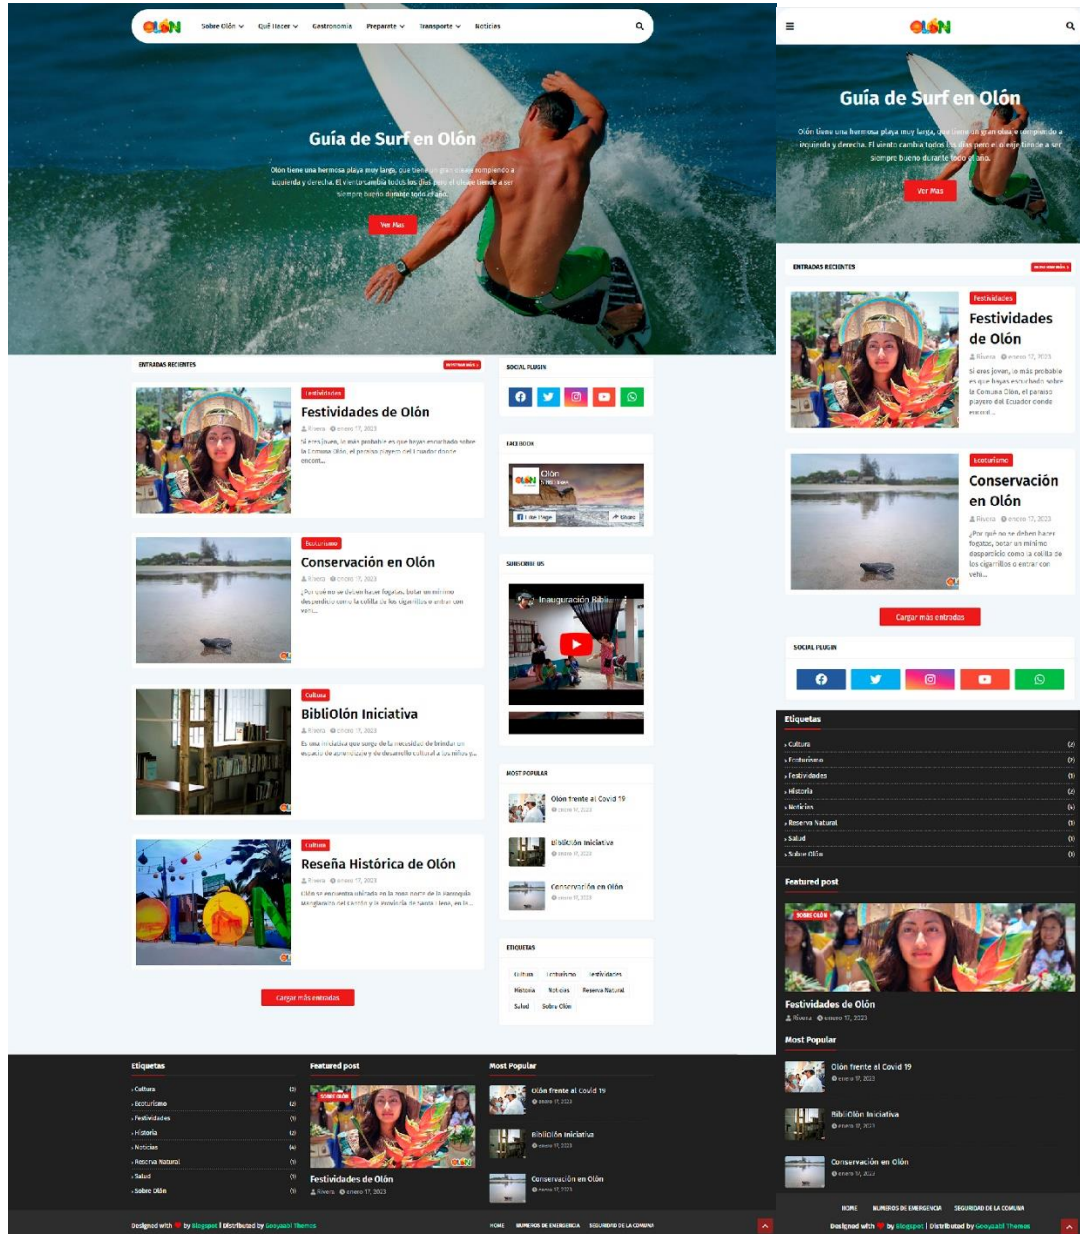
OLÓN Sobre Olón Qué Hacer Gastronomía Preparate Transporte Noticias

Guía de Surf en Olón

Olón tiene una hermosa playa muy larga, que tiene un gran oleaje rompiendo a izquierda y derecha. El viento cambia todos los días pero el oleaje tiende a ser siempre bueno durante todo el año.

Ver Mas

ENTRADAS RECIENTES

Festividades
Festividades de Olón
Rivera enero 17, 2023
Si eres joven, lo más probable es que hayas escuchado sobre la Comuna Olón, el paraíso playero del Ecuador donde encont...

Ecoturismo
Conservación en Olón
Rivera enero 17, 2023
¿Por qué no se deben hacer fogatas, botar un mínimo desperdicio como la colilla de los cigarrillos o entrar con vehí...

Cultura
BibliOlón Iniciativa
Rivera enero 17, 2023
Es una iniciativa que surge de la necesidad de brindar un espacio de aprendizaje y de desarrollo cultural a los niños y...

Cultura
Reseña Histórica de Olón
Rivera enero 17, 2023
Olón se encuentra ubicado en la zona norte de la parroquia Manglaralto del cantón y la provincia de Santa Elena, en la...

Cargar más entradas

SOCIAL PLUGIN

FACEBOOK
Olón
Like Page Share

SUBSCRIBE US
Inauguración Bibli...

MOST POPULAR
Olón frente al Covid 19
enero 17, 2023
BibliOlón Iniciativa
enero 17, 2023
Conservación en Olón
enero 17, 2023

ETIQUETAS
Cultura Ecoturismo Festividades Historia Noticias Reserva Natural Salud Sobre Olón

Etiquetas
Cultura (2)
Ecoturismo (2)
Festividades (1)
Historia (2)
Noticias (4)
Reserva Natural (1)
Salud (1)
Sobre Olón (1)

Featured post
SOBRE OLÓN
Festividades de Olón
Rivera enero 17, 2023

Most Popular
Olón frente al Covid 19
enero 17, 2023
BibliOlón Iniciativa
enero 17, 2023
Conservación en Olón
enero 17, 2023

Designed with ❤ by Blogspot | Distributed by Gooyaabi Themes
HOME NUMEROS DE EMERGENCIA SEGURIDAD DE LA COMUNA

OLÓN

Guía de Surf en Olón

Olón tiene una hermosa playa muy larga, que tiene un gran oleaje rompiendo a izquierda y derecha. El viento cambia todos los días pero el oleaje tiende a ser siempre bueno durante todo el año.

Ver Mas

ENTRADAS RECIENTES

Festividades
Festividades de Olón
Rivera enero 17, 2023
Si eres joven, lo más probable es que hayas escuchado sobre la Comuna Olón, el paraíso playero del Ecuador donde encont...

Ecoturismo
Conservación en Olón
Rivera enero 17, 2023
¿Por qué no se deben hacer fogatas, botar un mínimo desperdicio como la colilla de los cigarrillos o entrar con vehí...

Cargar más entradas

SOCIAL PLUGIN

Etiquetas
Cultura (2)
Ecoturismo (2)
Festividades (1)
Historia (2)
Noticias (4)
Reserva Natural (1)
Salud (1)
Sobre Olón (1)

Featured post
SOBRE OLÓN
Festividades de Olón
Rivera enero 17, 2023

Most Popular
Olón frente al Covid 19
enero 17, 2023
BibliOlón Iniciativa
enero 17, 2023
Conservación en Olón
enero 17, 2023

HOME NUMEROS DE EMERGENCIA SEGURIDAD DE LA COMUNA
Designed with ❤ by Blogspot | Distributed by Gooyaabi Themes